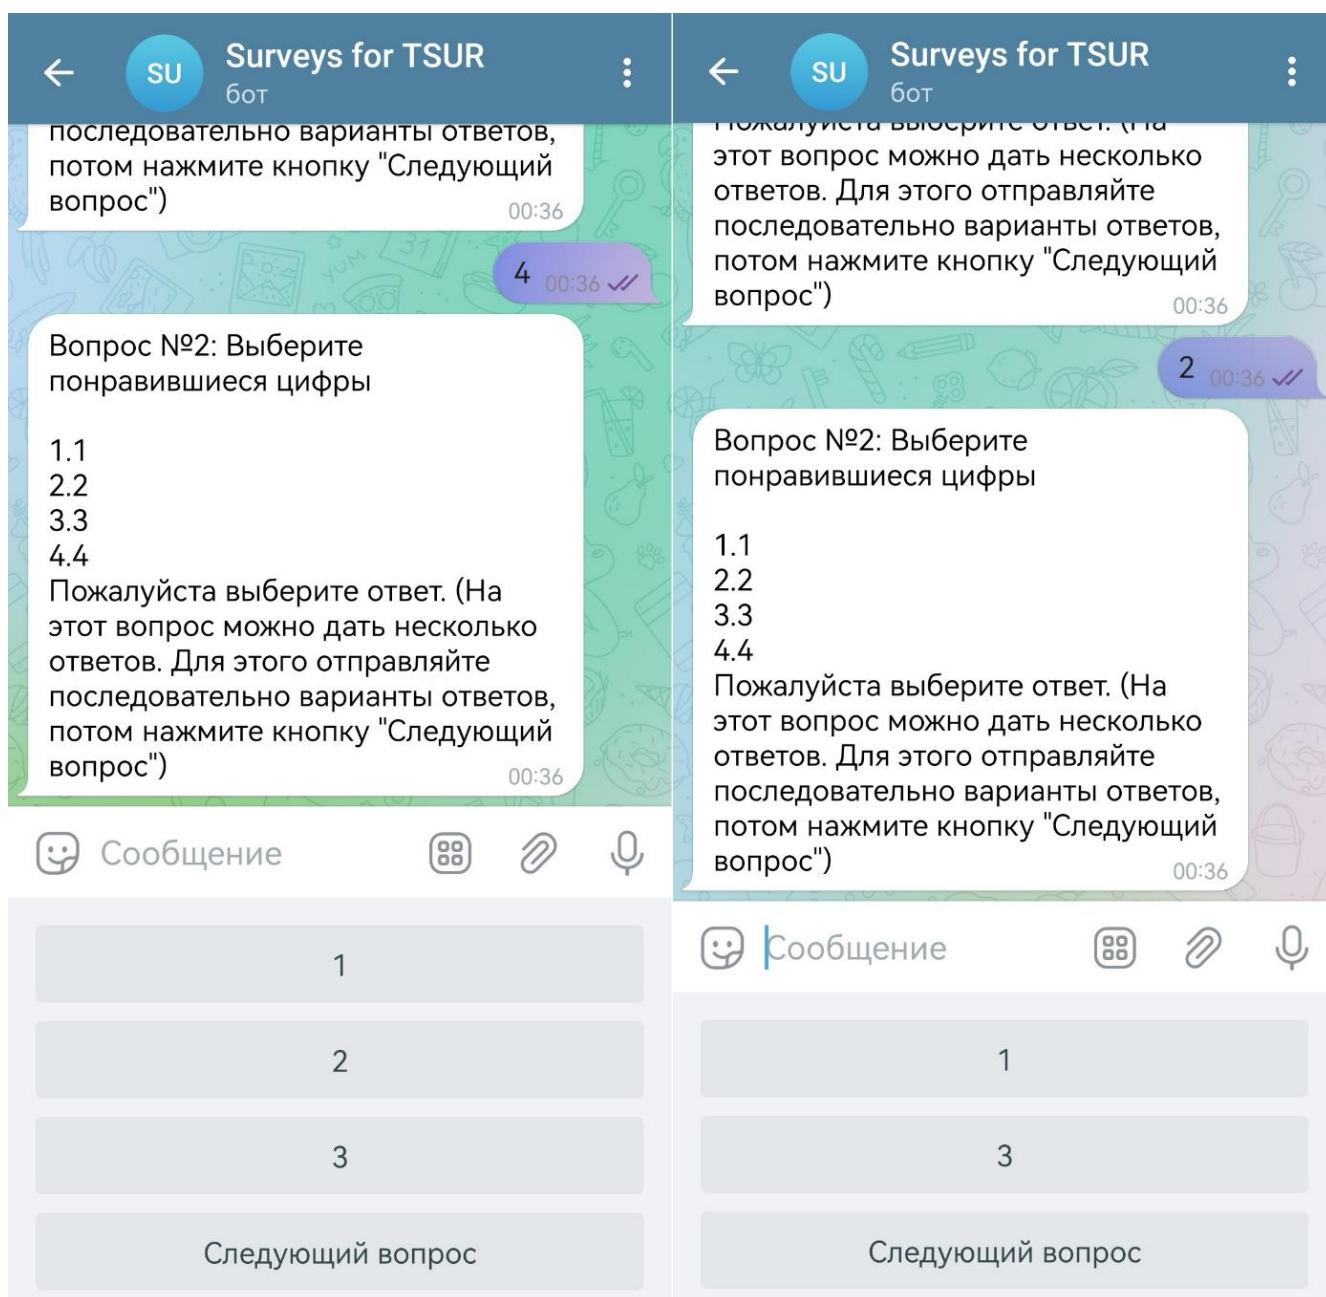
SU Surveys for TSUR
бот

последовательно варианты ответов, потом нажмите кнопку "Следующий вопрос") 00:36

4 00:36

Вопрос №2: Выберите понравившиеся цифры

1.1
2.2
3.3
4.4
Пожалуйста выберите ответ. (На этот вопрос можно дать несколько ответов. Для этого отправляйте последовательно варианты ответов, потом нажмите кнопку "Следующий вопрос") 00:36

Сообщение

1

2

3

Следующий вопрос

SU Surveys for TSUR
бот

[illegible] этот вопрос можно дать несколько ответов. Для этого отправляйте последовательно варианты ответов, потом нажмите кнопку "Следующий вопрос") 00:36

2 00:36

Вопрос №2: Выберите понравившиеся цифры

1.1
2.2
3.3
4.4
Пожалуйста выберите ответ. (На этот вопрос можно дать несколько ответов. Для этого отправляйте последовательно варианты ответов, потом нажмите кнопку "Следующий вопрос") 00:36

Сообщение

1

3

Следующий вопрос